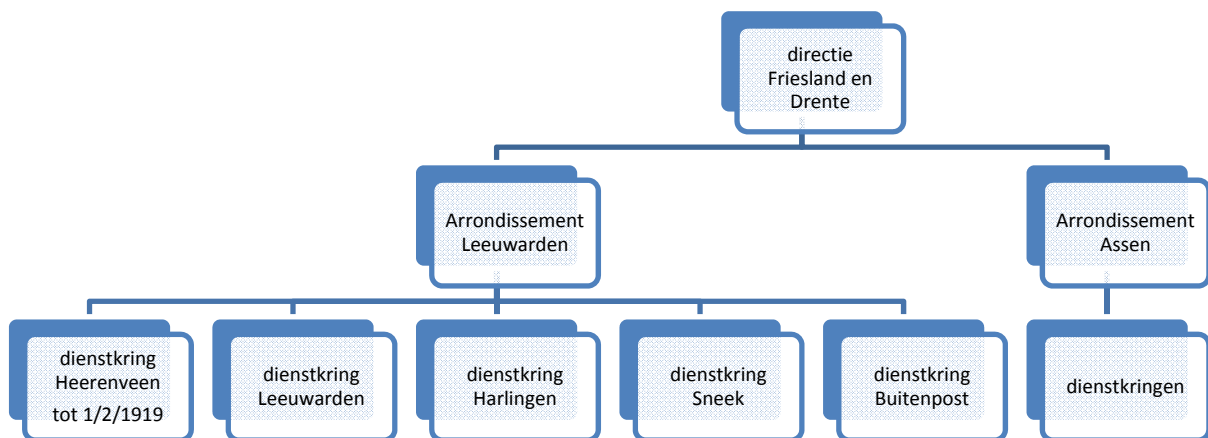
directie Friesland en Drente

Arrondissement Leeuwarden

Arrondissement Assen

dienstkring Heerenveen tot 1/2/1919

dienstkring Leeuwarden

dienstkring Harlingen

dienstkring Sneek

dienstkring Buitenpost

dienstkringen